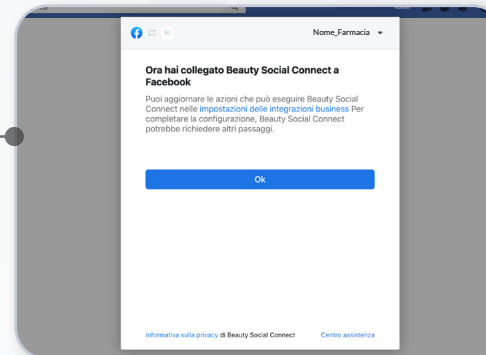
Nome_Farmacia

Ora hai collegato Beauty Social Connect a Facebook

Puoi aggiornare le azioni che può eseguire Beauty Social Connect nelle impostazioni delle integrazioni business Per completare la configurazione, Beauty Social Connect potrebbe richiedere altri passaggi.

Ok

Informativa sulla privacy di Beauty Social Connect

Centro assistenza